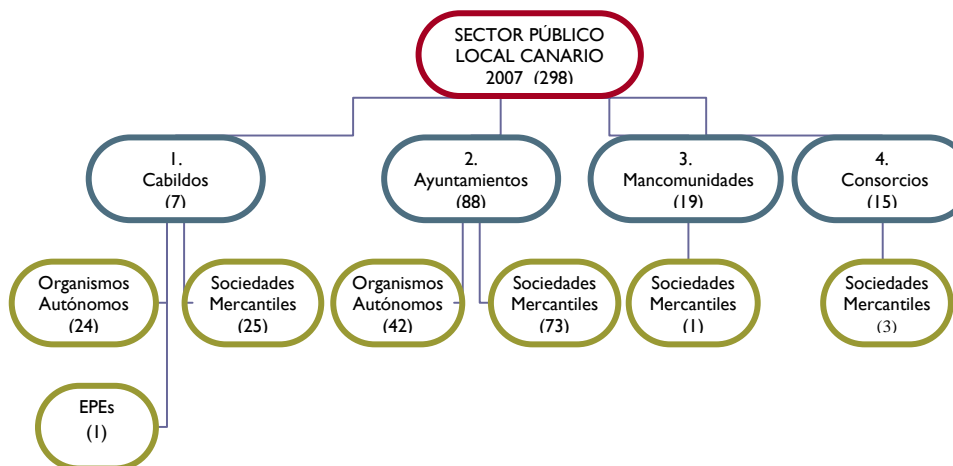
SECTOR PÚBLICO LOCAL CANARIO 2007 (298)

1. Cabildos (7)

2. Ayuntamientos (88)

3. Mancomunidades (19)

4. Consorcios (15)

Organismos Autónomos (24)

Sociedades Mercantiles (25)

EPEs (1)

Organismos Autónomos (42)

Sociedades Mercantiles (73)

Sociedades Mercantiles (1)

Sociedades Mercantiles (3)